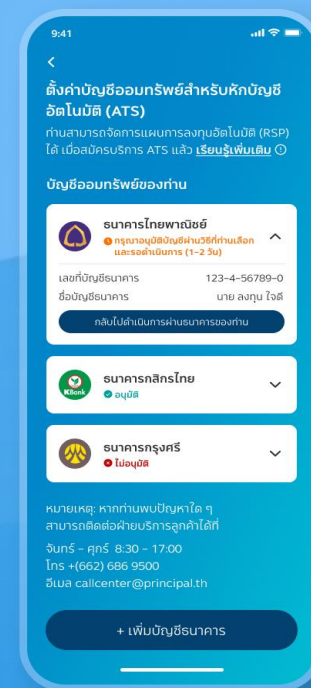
9:41

<

ตั้งค่าบัญชีออมทรัพย์สำหรับหักบัญชีอัตโนมัติ (ATS)

ท่านสามารถจัดการแผนการลงทุนอัตโนมัติ (RSP) ได้ เมื่อสมัครบริการ ATS แล้ว เรียนรู้เพิ่มเติม ⓘ

บัญชีออมทรัพย์ของท่าน

ธนาคารไทยพาณิชย์
กรุณาอนุมัติบัญชีผ่านวิธีที่ท่านเลือกและรอดำเนินการ (1-2 วัน)

เลขที่บัญชีธนาคาร 123-4-56789-0
ชื่อบัญชีธนาคาร นาย ลงทุน ใจดี

กลับไปดำเนินการผ่านธนาคารของท่าน

KBank
ธนาคารกสิกรไทย
อนุมัติ

ธนาคารกรุงศรี
ไม่อนุมัติ

หมายเหตุ: หากท่านพบปัญหาใด ๆ สามารถติดต่อฝ่ายบริการลูกค้าได้ที่

จันทร์ - ศุกร์ 8:30 - 17:00
โทร +(662) 686 9500
อีเมล callcenter@principal.th

+ เพิ่มบัญชีธนาคาร